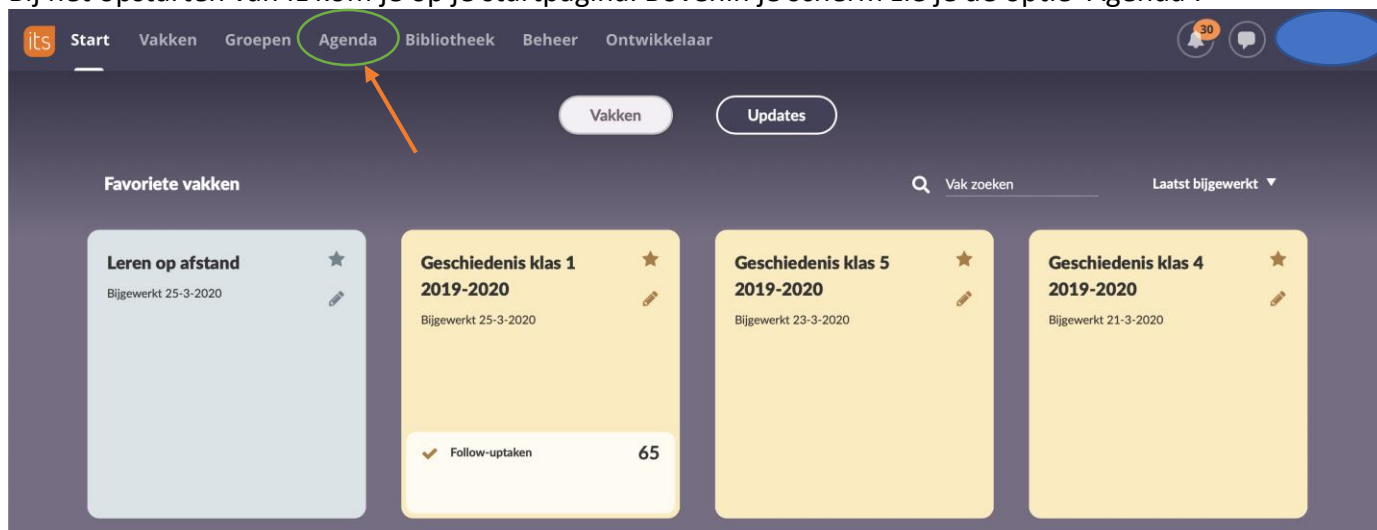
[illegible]

its Start Vakken Groepen Agenda Bibliotheek Beheer Ontwikkelaar

30

Vakken Updates

Favoriete vakken

Vak zoeken

Laatst bijgewerkt ▼

Leren op afstand
Bijgewerkt 25-3-2020

Geschiedenis klas 1 2019-2020
Bijgewerkt 25-3-2020

Follow-uptaken 65

Geschiedenis klas 5 2019-2020
Bijgewerkt 23-3-2020

Geschiedenis klas 4 2019-2020
Bijgewerkt 21-3-2020